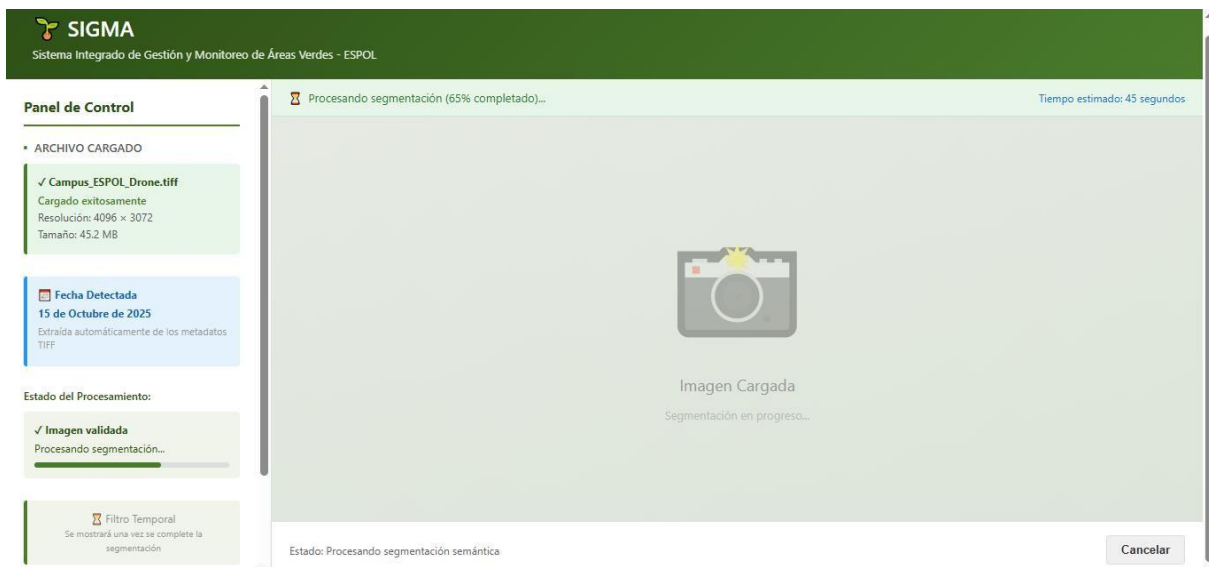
SIGMA
Sistema Integrado de Gestión y Monitoreo de Áreas Verdes - ESPOL

Panel de Control

• ARCHIVO CARGADO

✓ Campus_ESPOL_Drone.tiff
Cargado exitosamente
Resolución: 4096 × 3072
Tamaño: 45.2 MB

Fecha Detectada
15 de Octubre de 2025
Extraída automáticamente de los metadatos TIFF

Estado del Procesamiento:

✓ Imagen validada
Procesando segmentación...

Filtro Temporal
Se mostrará una vez se complete la segmentación

Procesando segmentación (65% completado)...

Tiempo estimado: 45 segundos

Imagen Cargada
Segmentación en progreso...

Estado: Procesando segmentación semántica

Cancelar